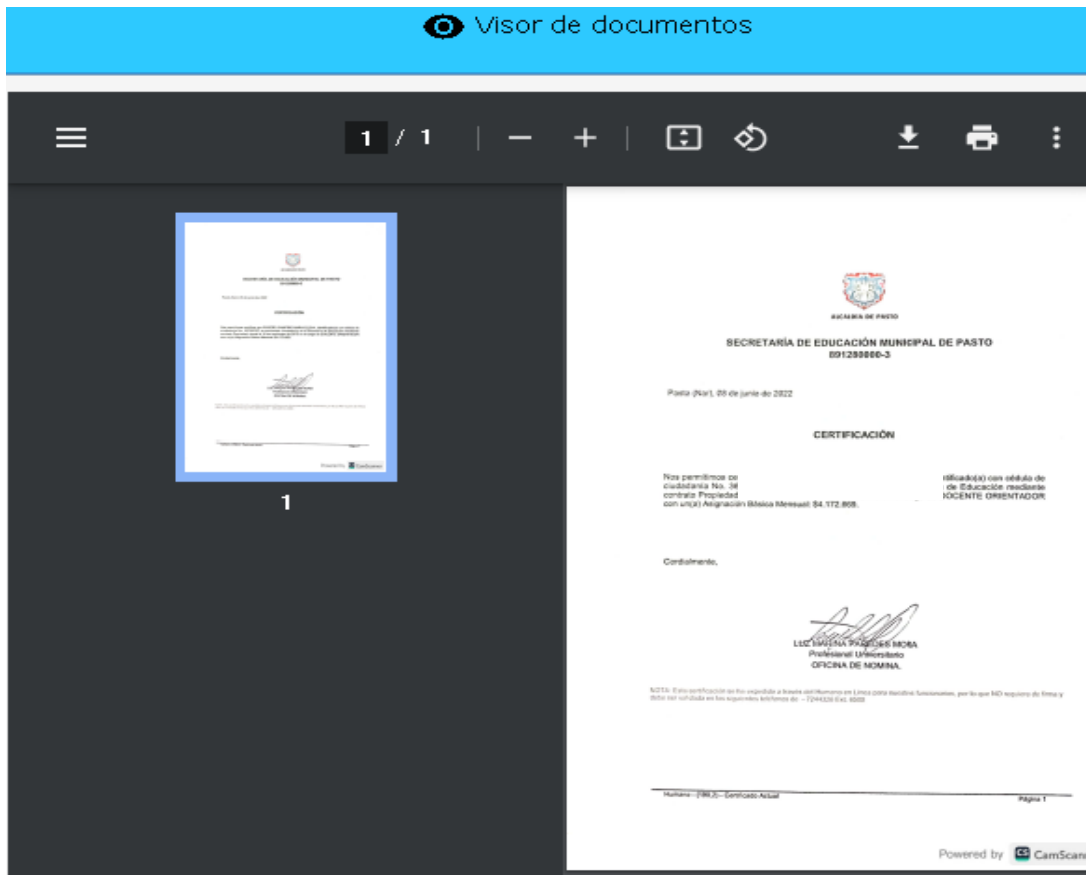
Visor de documentos

1 / 1

1

ALCALDÍA DE PASTO

SECRETARÍA DE EDUCACIÓN MUNICIPAL DE PASTO
891280000-3

Pasto (Nar), 08 de junio de 2022

CERTIFICACIÓN

Nos permitimos ce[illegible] tificado(a) con cédula de ciudadania No. 36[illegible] de Educación mediante contrato Propiedad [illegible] DOCENTE ORIENTADOR con un(a) Asignación Básica Mensual: $4.172.868.

Cordialmente,

LUZ MARINA PAREDES MORA
Profesional Universitario
OFICINA DE NOMINA.

NOTA: Esta certificación se ha expedido a través del Humano en Línea para trámites funcionarios, por lo que NO requiere de firma y debe ser validada en los siguientes teléfonos de - 7244326 Ext. 6000

Humano - (190.2) - Certificado Actual

Página 1

Powered by CamScanner